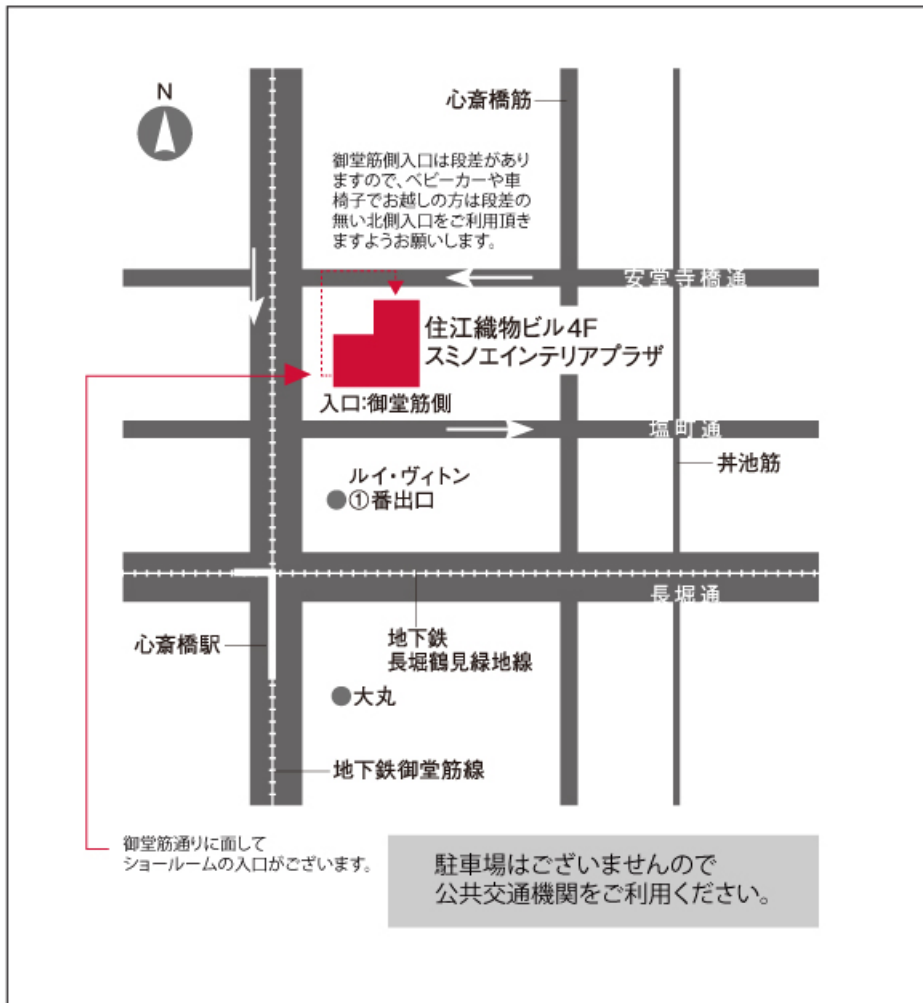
N

心斎橋筋

御堂筋側入口は段差がありますので、ベビーカーや車椅子でお越しの方は段差の無い北側入口をご利用頂きますようお願いします。

安堂寺橋通

住江織物ビル4F
スミノエインテリアプラザ

入口:御堂筋側

塩町通

井池筋

ルイ・ヴィトン
●①番出口

長堀通

心斎橋駅

地下鉄
長堀鶴見緑地線

●大丸

地下鉄御堂筋線

御堂筋通りに面して
ショールームの入口がございます。

駐車場はございませんので
公共交通機関をご利用ください。